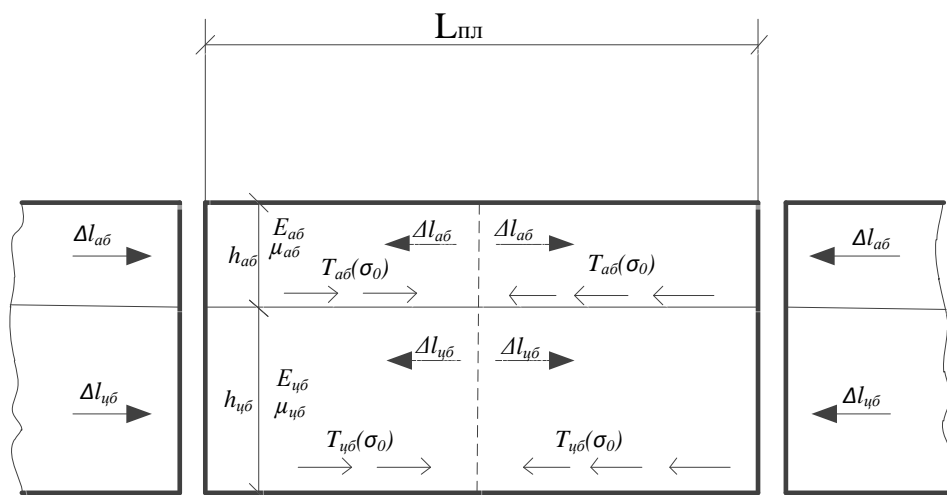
Lпл

$\Delta l_{аб}$

$\Delta l_{цб}$

$h_{аб}$

$E_{аб}$
$\mu_{аб}$

$\Delta l_{аб}$

$\Delta l_{аб}$

$T_{аб}(\sigma_0)$

$T_{аб}(\sigma_0)$

$\Delta l_{цб}$

$\Delta l_{цб}$

$h_{цб}$

$E_{цб}$
$\mu_{цб}$

$T_{цб}(\sigma_0)$

$T_{цб}(\sigma_0)$

$\Delta l_{аб}$

$\Delta l_{цб}$